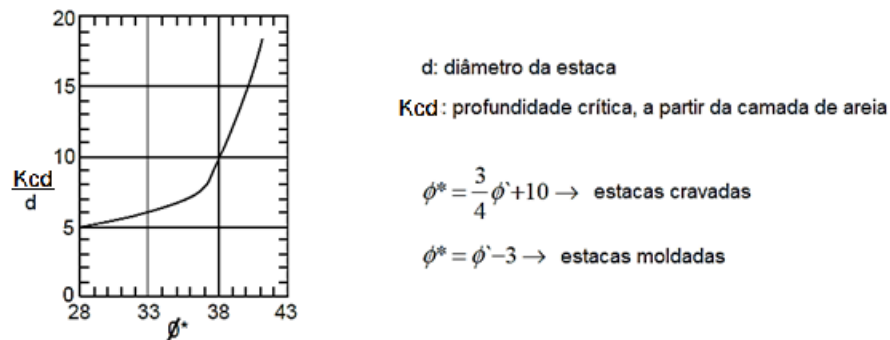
20

15

10

5

0

28 33 38 43

$\frac{Kcd}{d}$

ø*

d: diâmetro da estaca

Kcd: profundidade crítica, a partir da camada de areia

$\phi^* = \frac{3}{4}\phi` + 10 \rightarrow$ estacas cravadas

$\phi^* = \phi` - 3 \rightarrow$ estacas moldadas